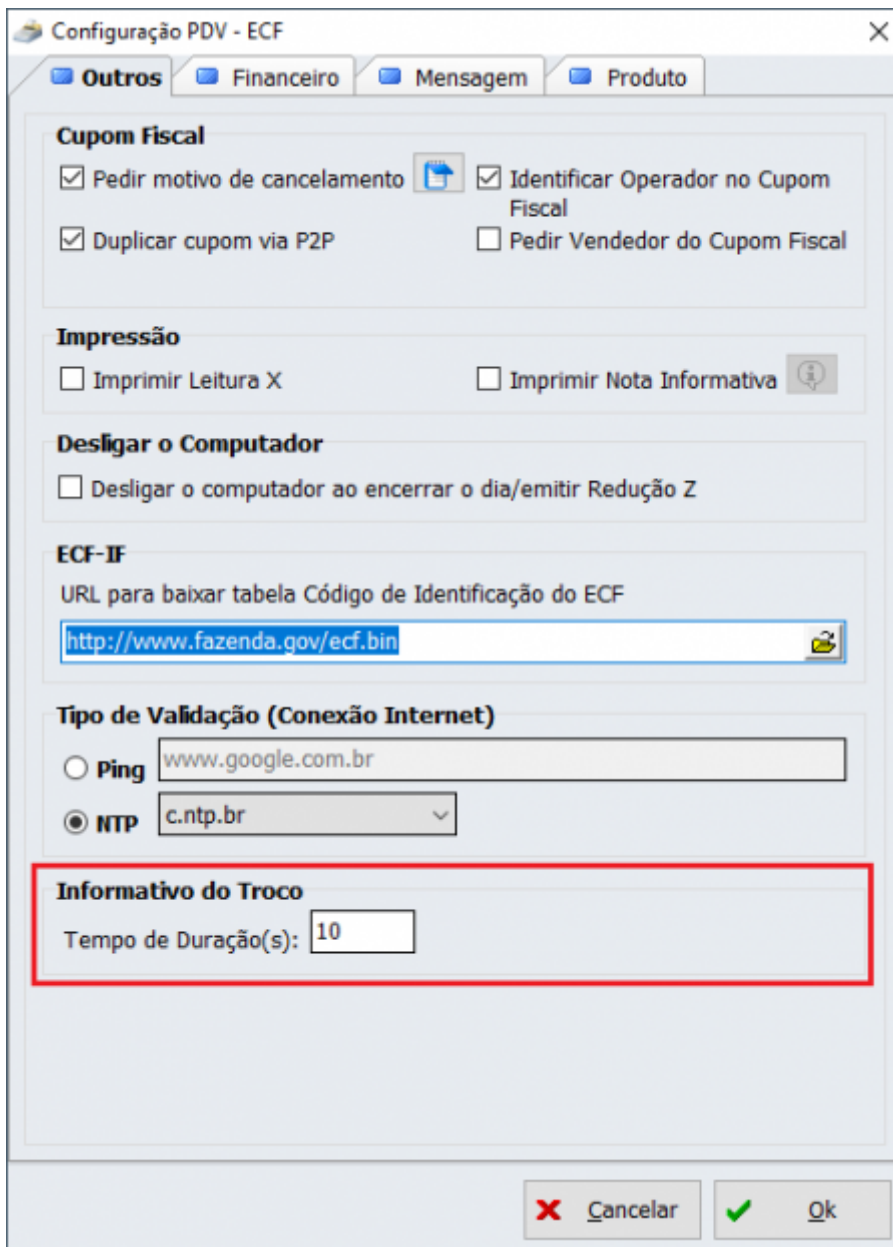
Configuração PDV - ECF
×

Outros
Financeiro
Mensagem
Produto

Cupom Fiscal
☑ Pedir motivo de cancelamento
☑ Identificar Operador no Cupom Fiscal
☑ Duplicar cupom via P2P
☐ Pedir Vendedor do Cupom Fiscal

Impressão
☐ Imprimir Leitura X
☐ Imprimir Nota Informativa

Desligar o Computador
☐ Desligar o computador ao encerrar o dia/emitir Redução Z

ECF-IF
URL para baixar tabela Código de Identificação do ECF
http://www.fazenda.gov/ecf.bin

Tipo de Validação (Conexão Internet)
Ping www.google.com.br
NTP c.ntp.br

Informativo do Troco
Tempo de Duração(s): 10

Cancelar
Ok